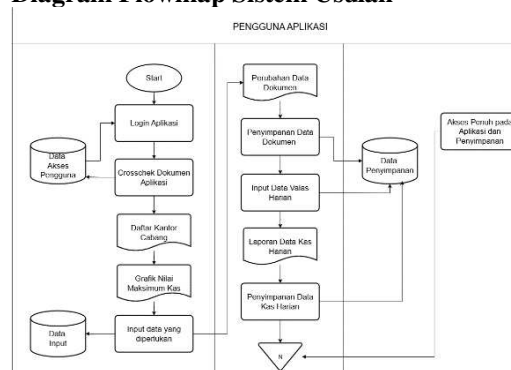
Diagram Flowmap Sistem Usulan

PENGGUNA APLIKASI

Start

Login Aplikasi

Data Akses Pengguna

Crosscheck Dokumen Aplikasi

Daftar Kantor Cabang

Grafik Nilai Maksimum Kas

Data Input

Input data yang diperlukan

Perubahan Data Dokumen

Penyimpanan Data Dokumen

Input Data Valas Harian

Laporan Data Kas Harian

Penyimpanan Data Kas Harian

N

Data Penyimpanan

Akses Penuh pada Aplikasi dan Penyimpanan